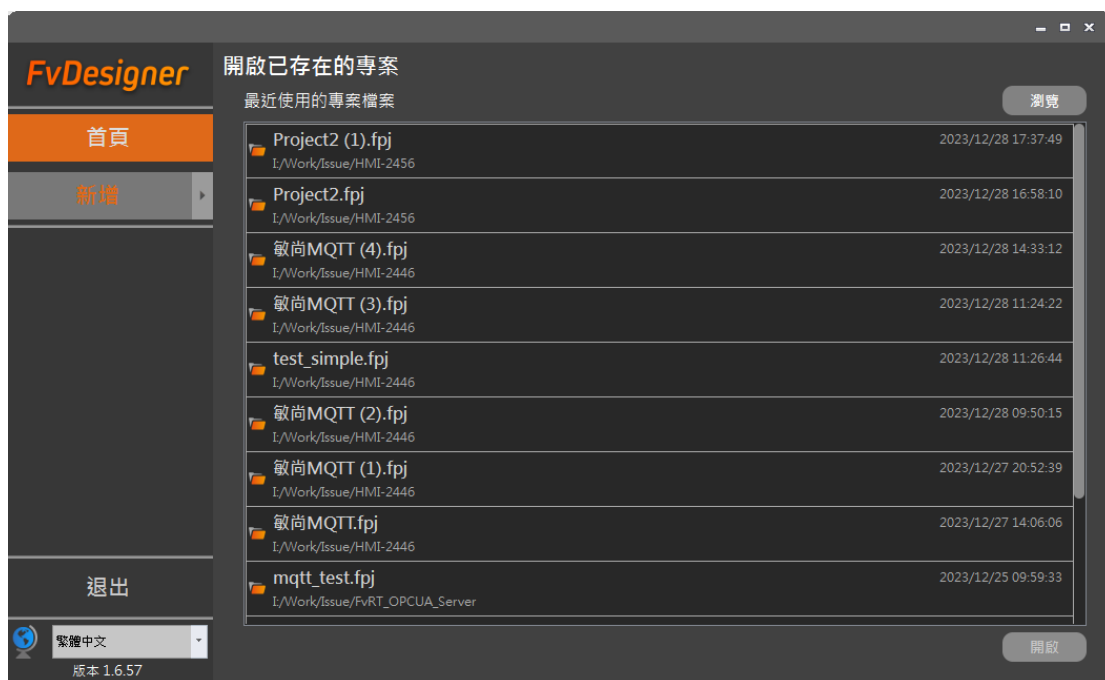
FvDesigner

首頁

新增

退出

繁體中文

版本 1.6.57

開啟已存在的專案

最近使用的專案檔案

瀏覽

Project2 (1).fpj
I:/Work/Issue/HMI-2456
2023/12/28 17:37:49

Project2.fpj
I:/Work/Issue/HMI-2456
2023/12/28 16:58:10

敏尚MQTT (4).fpj
I:/Work/Issue/HMI-2446
2023/12/28 14:33:12

敏尚MQTT (3).fpj
I:/Work/Issue/HMI-2446
2023/12/28 11:24:22

test_simple.fpj
I:/Work/Issue/HMI-2446
2023/12/28 11:26:44

敏尚MQTT (2).fpj
I:/Work/Issue/HMI-2446
2023/12/28 09:50:15

敏尚MQTT (1).fpj
I:/Work/Issue/HMI-2446
2023/12/27 20:52:39

敏尚MQTT.fpj
I:/Work/Issue/HMI-2446
2023/12/27 14:06:06

mqtt_test.fpj
I:/Work/Issue/FvRT_OPCUA_Server
2023/12/25 09:59:33

開啟